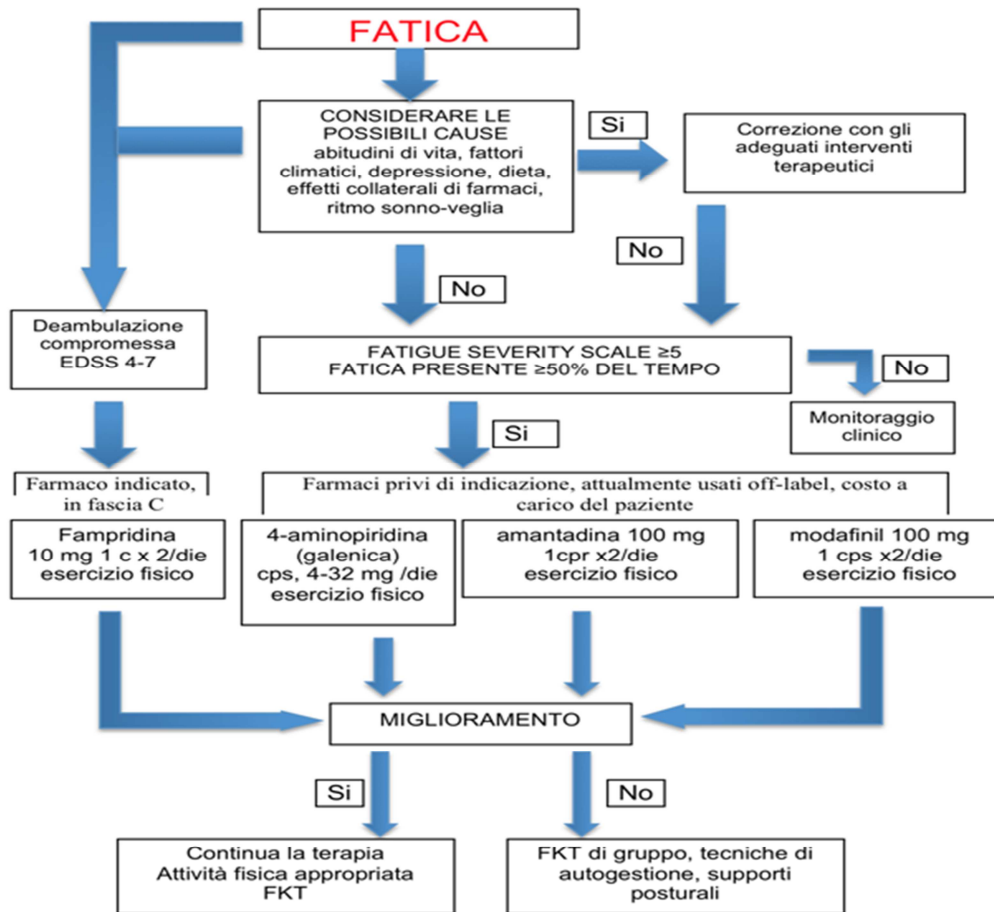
FATICA

CONSIDERARE LE POSSIBILI CAUSE
abitudini di vita, fattori climatici, depressione, dieta, effetti collaterali di farmaci, ritmo sonno-veglia

Si

Correzione con gli adeguati interventi terapeutici

No

No

Deambulazione compromessa EDSS 4-7

FATIGUE SEVERITY SCALE ≥5
FATICA PRESENTE ≥50% DEL TEMPO

No

Monitoraggio clinico

Si

Farmaco indicato, in fascia C

Farmaci privi di indicazione, attualmente usati off-label, costo a carico del paziente

Fampridina
10 mg 1 c x 2/die
esercizio fisico

4-aminopiridina (galenica)
cps, 4-32 mg /die
esercizio fisico

amantadina 100 mg
1cpr x2/die
esercizio fisico

modafinil 100 mg
1 cps x2/die
esercizio fisico

MIGLIORAMENTO

Si

No

Continua la terapia
Attività fisica appropriata
FKT

FKT di gruppo, tecniche di autogestione, supporti posturali